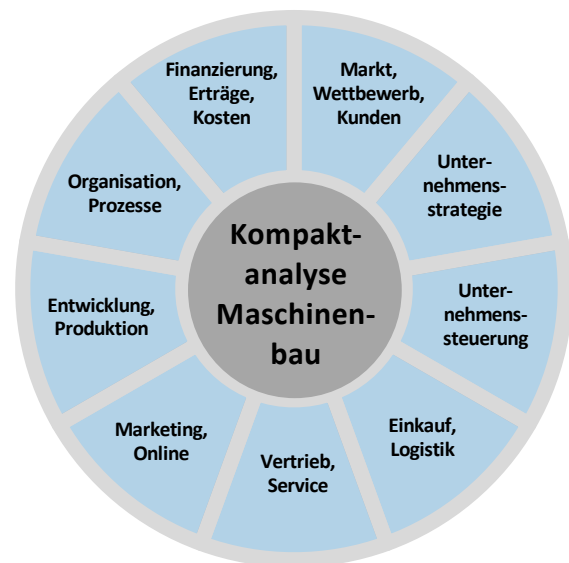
Kompaktanalyse Maschinenbau

Markt, Wettbewerb, Kunden

Unternehmensstrategie

Unternehmenssteuerung

Einkauf, Logistik

Vertrieb, Service

Marketing, Online

Entwicklung, Produktion

Organisation, Prozesse

Finanzierung, Erträge, Kosten